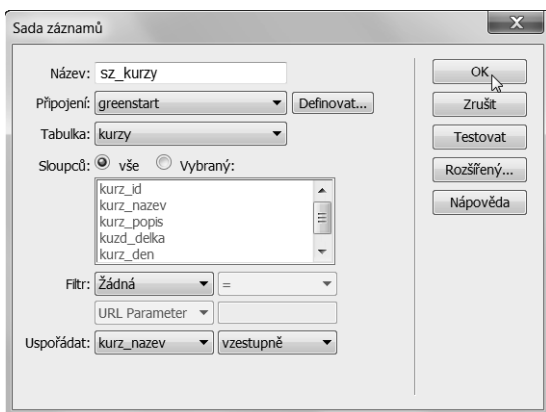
Sada záznamů

Název: sz_kurzy

Připojení: greenstart
Definovat...

Tabulka: kurzy

Sloupců: vše Vybraný:

kurz_id
kurz_nazev
kurz_popis
kuzd_delka
kurz_den

Filtr: Žádná
=

URL Parameter

Uspořádat: kurz_nazev
vzestupně

OK
Zrušit
Testovat
Rozšířený...
Nápověda